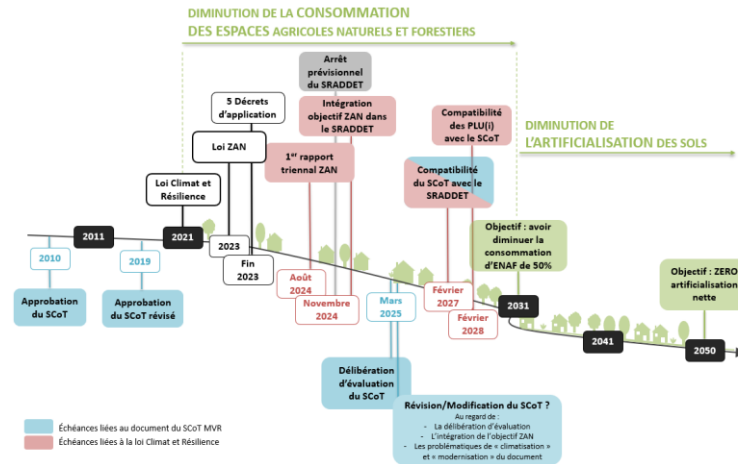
DIMINUTION DE LA CONSOMMATION DES ESPACES AGRICOLES NATURELS ET FORESTIERS

Arrêt prévisionnel du SRADDET

5 Décrets d'application

Intégration objectif ZAN dans le SRADDET

Compatibilité des PLU(i) avec le SCoT

DIMINUTION DE L'ARTIFICIALISATION DES SOLS

Loi ZAN

1$^{er}$ rapport triennal ZAN

Compatibilité du SCoT avec le SRADDET

Loi Climat et Résilience

2011

2021

2023

Fin 2023

Objectif : avoir diminuer la consommation d'ENAF de 50%

Objectif : ZERO artificialisation nette

2010

2019

Août 2024

Novembre 2024

Mars 2025

Février 2027

Février 2028

2031

2041

2050

Approbation du SCoT

Approbation du SCoT révisé

Délibération d'évaluation du SCoT

Révision/Modification du SCoT ?
Au regard de :
- La délibération d'évaluation
- L'intégration de l'objectif ZAN
- Les problématiques de « climatisation » et « modernisation » du document

Échéances liées au document du SCoT MVR

Échéances liées à la loi Climat et Résilience